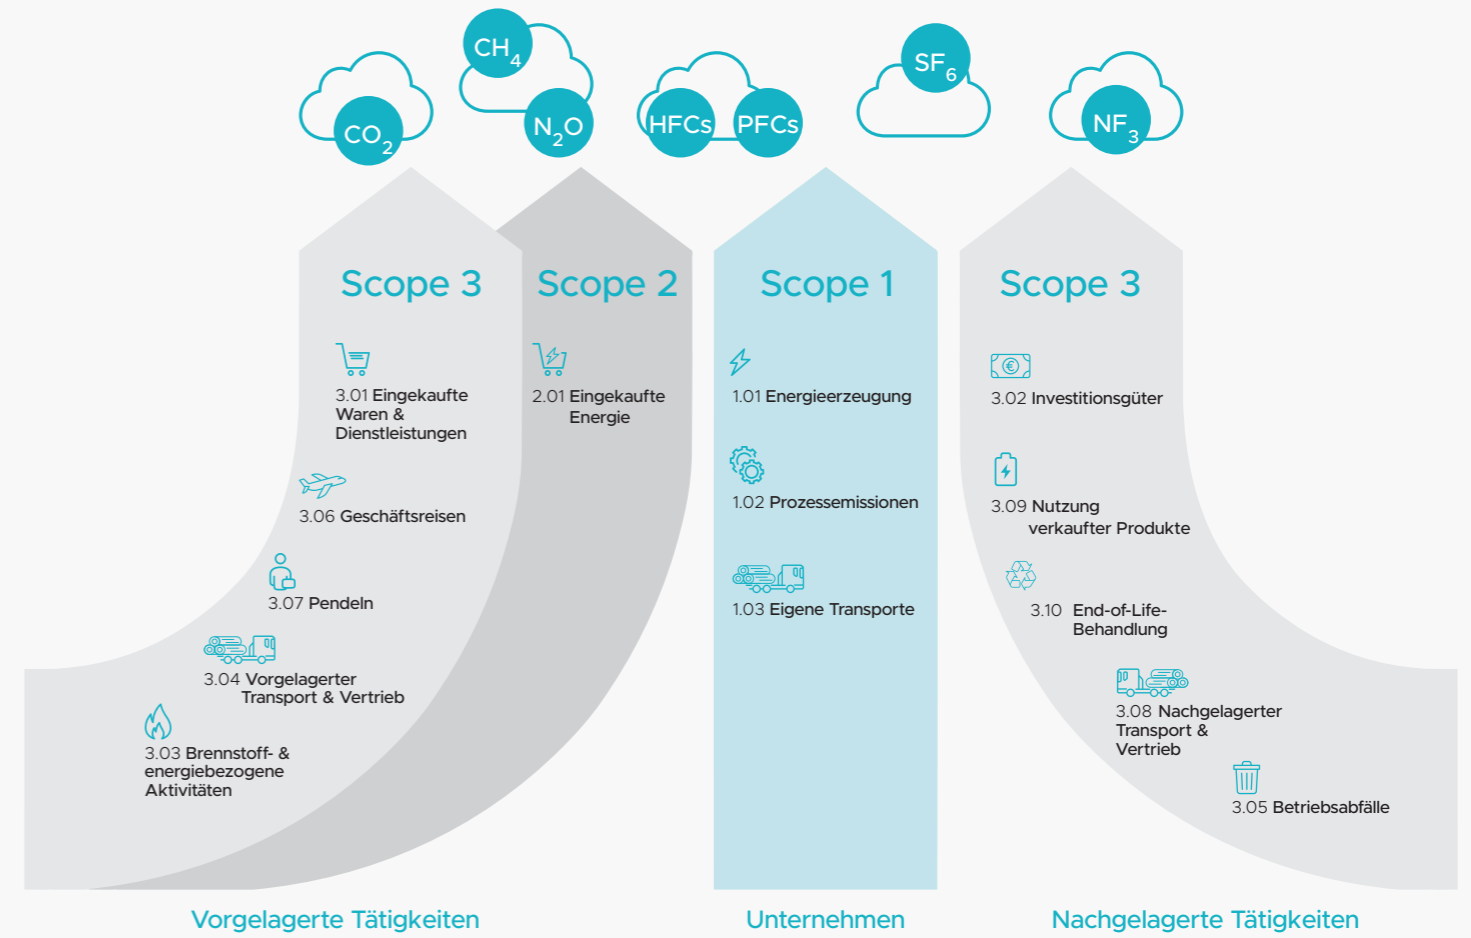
$CO_2$ $CH_4$ $N_2O$ HFCs PFCs $SF_6$ $NF_3$

Scope 3

3.01 Eingekaufte Waren & Dienstleistungen

3.06 Geschäftsreisen

3.07 Pendeln

3.04 Vorgelagerter Transport & Vertrieb

3.03 Brennstoff- & energiebezogene Aktivitäten

Scope 2

2.01 Eingekaufte Energie

Scope 1

1.01 Energieerzeugung

1.02 Prozessemissionen

1.03 Eigene Transporte

Scope 3

3.02 Investitionsgüter

3.09 Nutzung verkaufter Produkte

3.10 End-of-Life-Behandlung

3.08 Nachgelagerter Transport & Vertrieb

3.05 Betriebsabfälle

Vorgelagerte Tätigkeiten

Unternehmen

Nachgelagerte Tätigkeiten